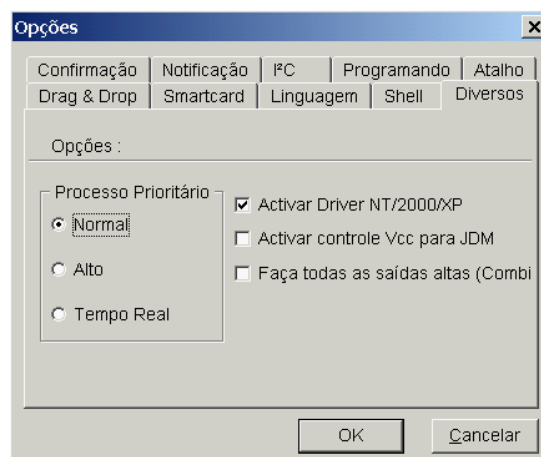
Opções

Confirmação | Notificação | I²C | Programando | Atalho
Drag & Drop | Smartcard | Linguagem | Shell | Diversos

Opções :

Processo Prioritário
Normal
Alto
Tempo Real

Activar Driver NT/2000/XP
Activar controle Vcc para JDM
Faça todas as saídas altas (Combi

OK
Cancelar